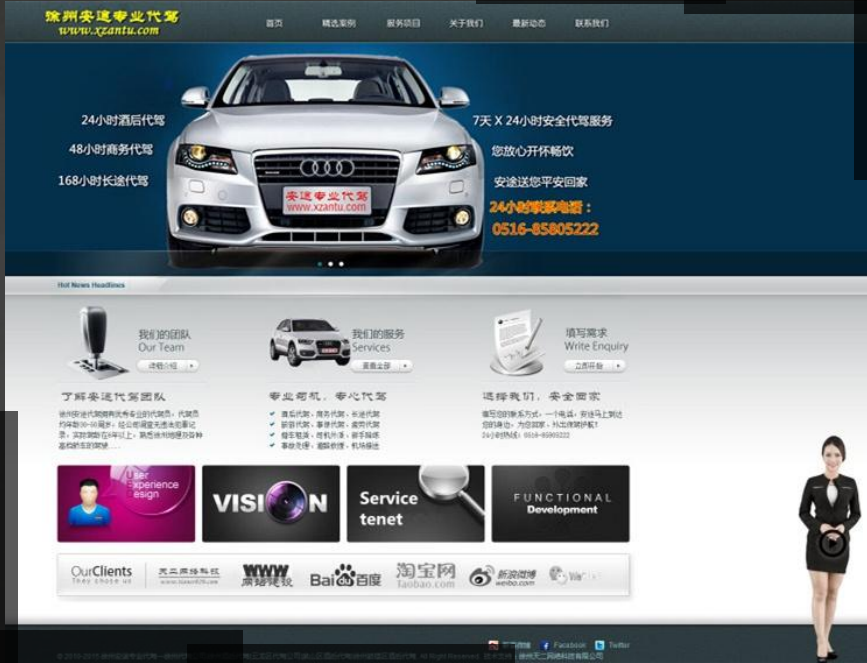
徐州安途专业代驾
www.xzantu.com

首页 精选案例 服务项目 关于我们 最新动态 联系我们

24小时酒后代驾
48小时商务代驾
168小时长途代驾

7天 X 24小时安全代驾服务
您放心开怀畅饮
安途送您平安回家
24小时联系电话：
0516-85805222

安途专业代驾
www.xzantu.com

Hot News Headlines

我们的团队
Our Team
详细介绍

我们的服务
Services
查看全部

填写需求
Write Enquiry
立即开始

了解安途代驾团队
徐州安途代驾拥有的专业的团队，代驾员约有80-90离职，经公司调查无违法犯罪记录，实际驾龄在8年以上，熟悉徐州地理及各路段的交通......

专业司机，专心代驾
酒后代驾，商务代驾，长途代驾
旅游代驾，事务代驾，婚宴代驾
租车电话，司机外派，赛事接送
事务先接，道路救援，机场接送

选择我们，安全回家
填写您的联系方式，一个电话，安途马上到达您的身边，为您回家，为出保驾护航！
24小时热线：0516-85805222

User Experience Design

VISION

Service tenet

FUNCTIONAL Development

OurClients
They chose us

天工网络科技
WWW 网站建设
Bai度百度
淘宝网 Taobao.com
新浪微博 weibo.com

Facebook
Twitter

© 2010-2015 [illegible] All Rights Reserved. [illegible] 徐州天工网络科技有限公司